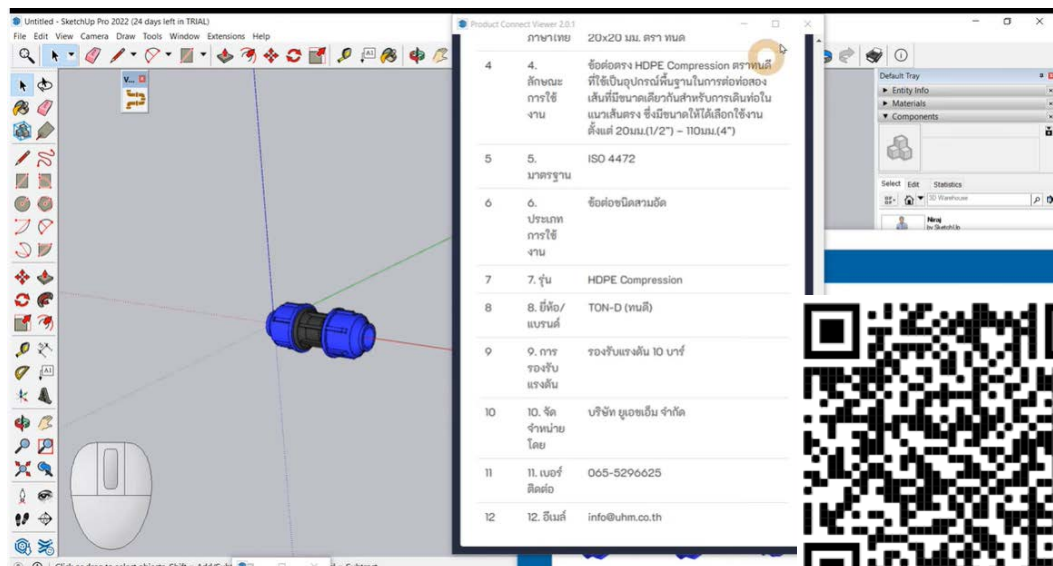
Untitled - SketchUp Pro 2022 (24 days left in TRIAL)
File Edit View Camera Draw Tools Window Extensions Help

Product Connect Viewer 2.0.1

Default Tray
Entity Info
Materials
Components
Select Edit Statistics
3D Warehouse
Niraj
by SketchUp

| | ภาษาไทย | 20x20 มม. ตรา ทนดี |
|---|---|---|
| 4 | 4. ลักษณะการใช้งาน | ข้อต่อตรง HDPE Compression ตราทนดี ที่ใช้เป็นอุปกรณ์พื้นฐานในการต่อท่อสองเส้นที่มีขนาดเดียวกันสำหรับการเดินท่อในแนวเส้นตรง ซึ่งมีขนาดให้ได้เลือกใช้งานตั้งแต่ 20มม.(1/2") - 110มม.(4") |
| 5 | 5. มาตรฐาน | ISO 4472 |
| 6 | 6. ประเภทการใช้งาน | ข้อต่อชนิดสวมอัด |
| 7 | 7. รุ่น | HDPE Compression |
| 8 | 8. ยี่ห้อ/แบรนด์ | TON-D (ทนดี) |
| 9 | 9. การรองรับแรงดัน | รองรับแรงดัน 10 บาร์ |
| 10 | 10. จัดจำหน่ายโดย | บริษัท ยูเอชเอ็ม จำกัด |
| 11 | 11. เบอร์ติดต่อ | 065-5296625 |
| 12 | 12. อีเมล์ | info@uhm.co.th |